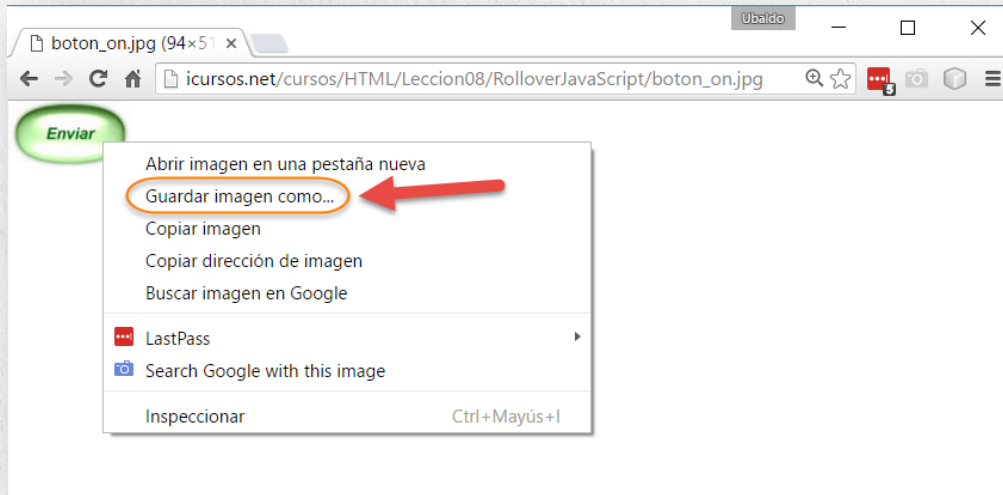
boton_on.jpg (94×51

Ubaldo

icursos.net/cursos/HTML/Leccion08/RolloverJavaScript/boton_on.jpg

Enviar

Abrir imagen en una pestaña nueva
Guardar imagen como...
Copiar imagen
Copiar dirección de imagen
Buscar imagen en Google

LastPass
Search Google with this image

Inspeccionar Ctrl+Mayús+I